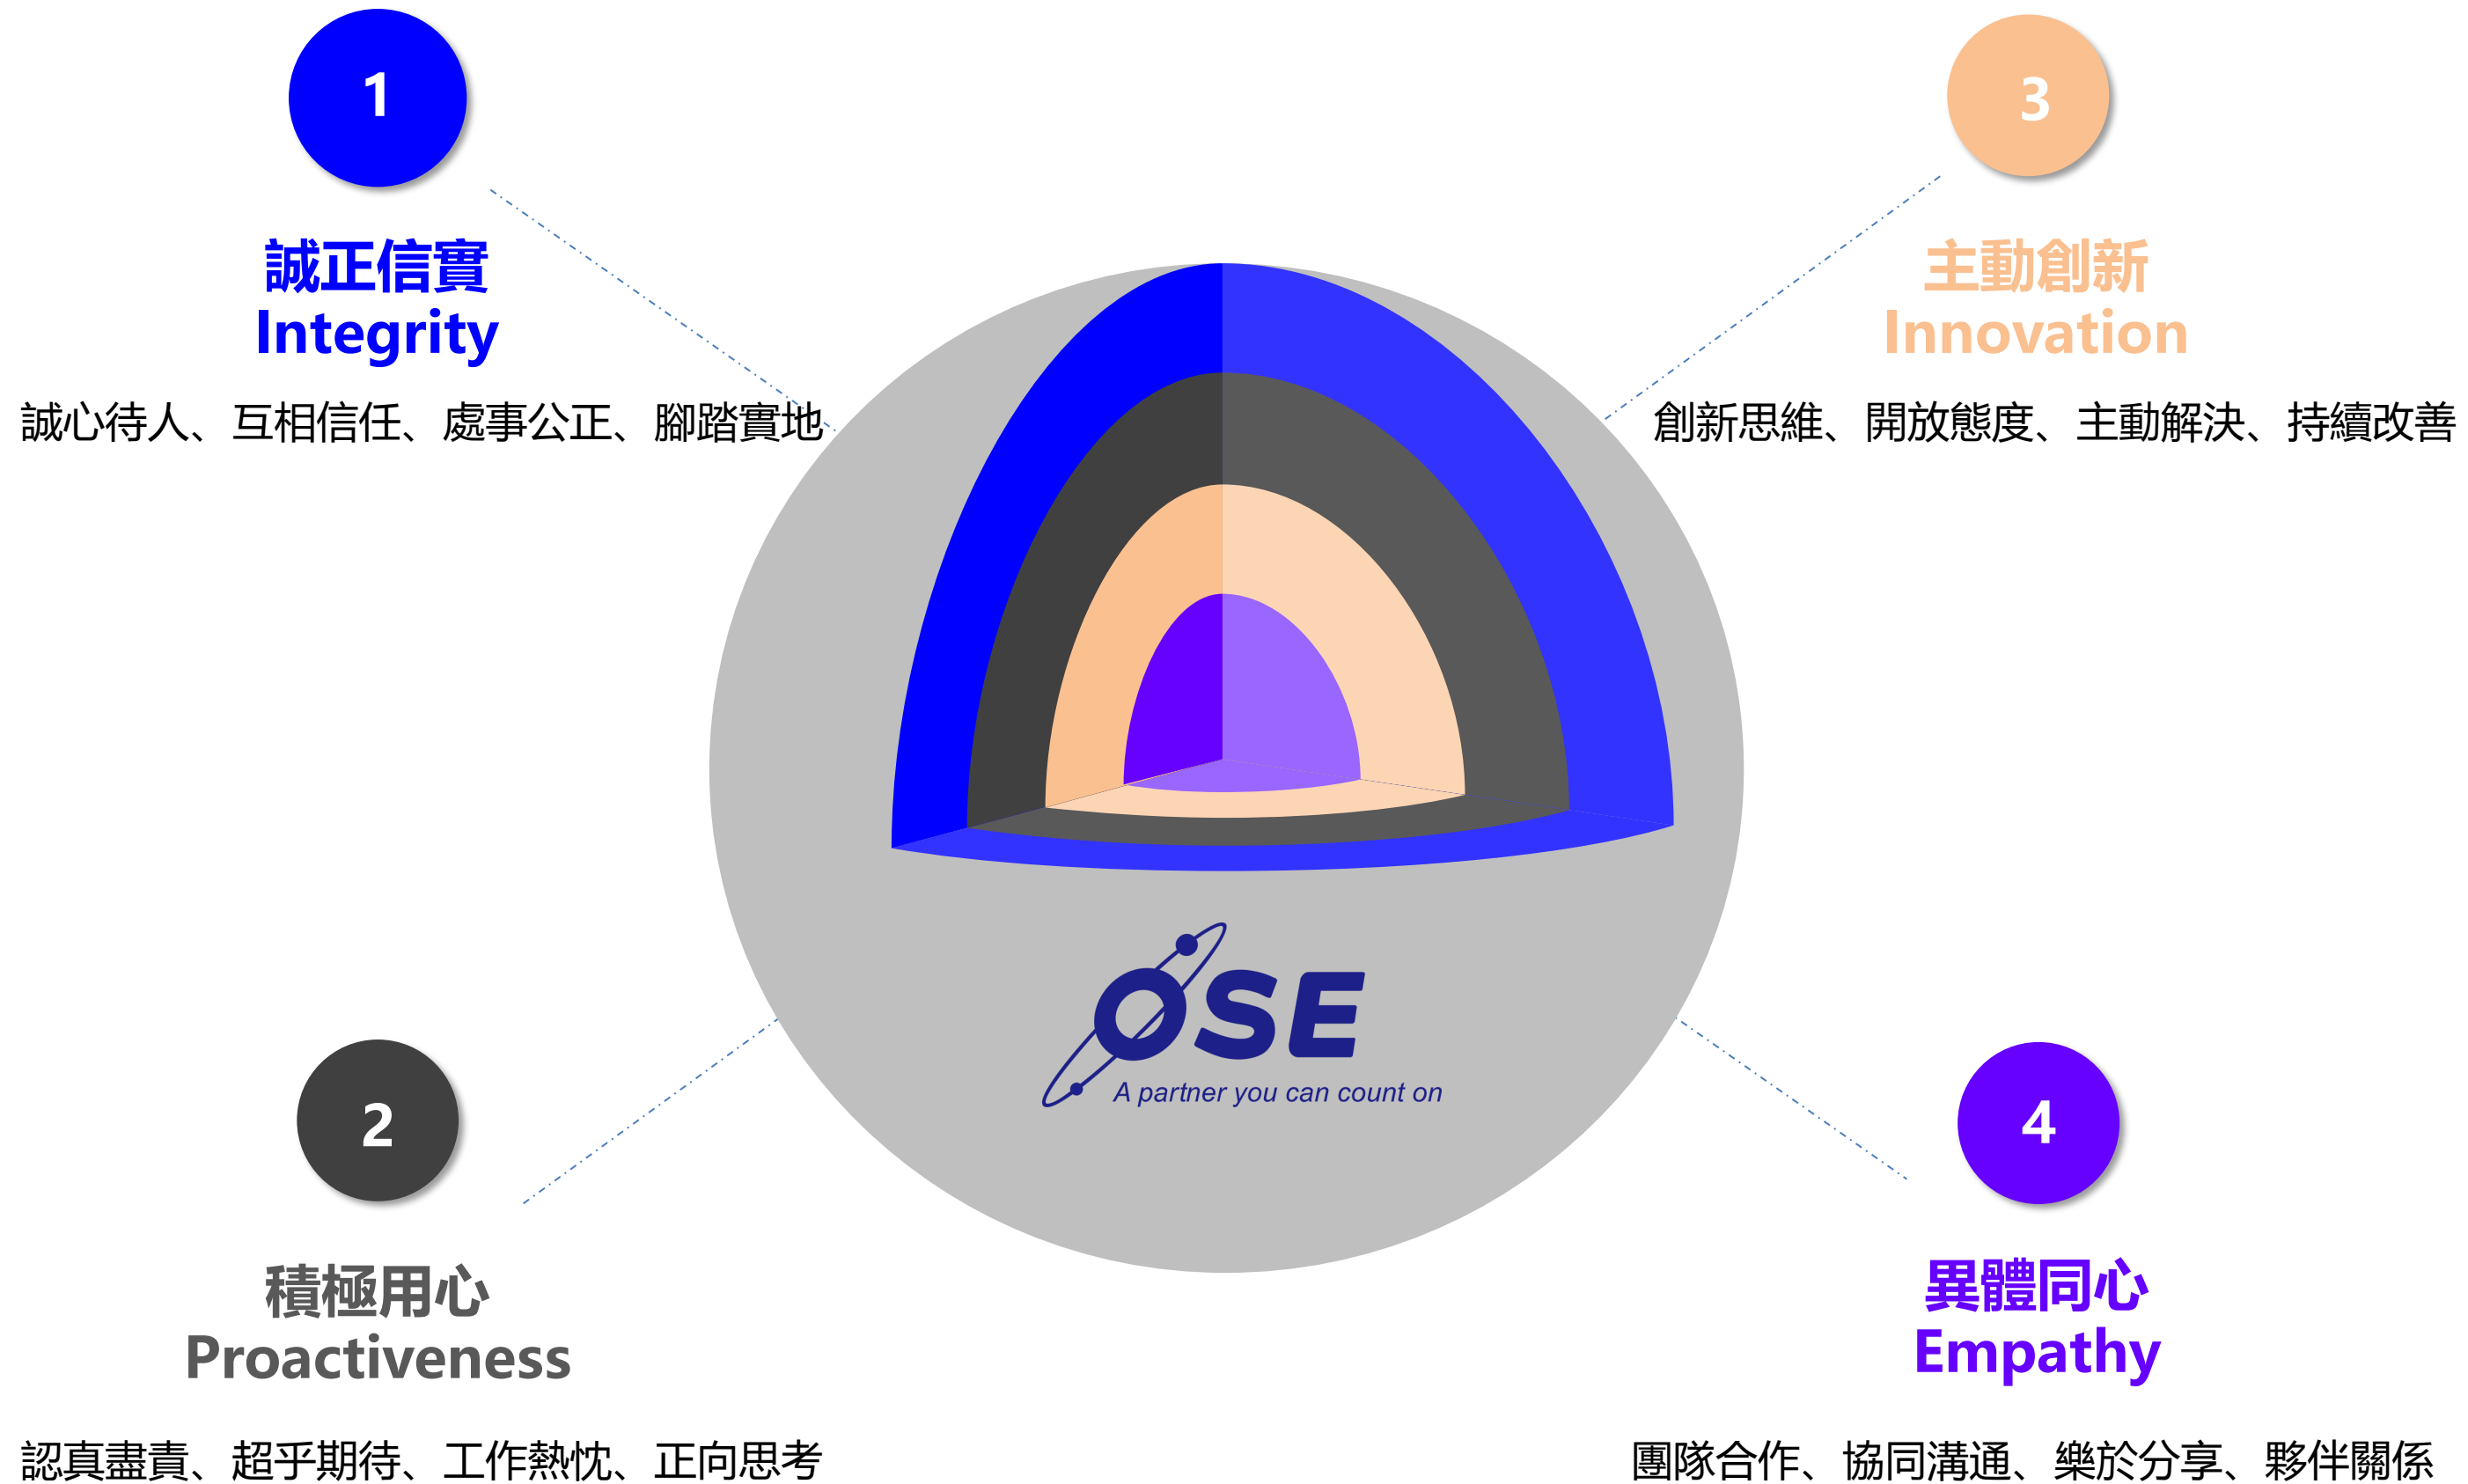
1

誠正信實
Integrity

誠心待人、互相信任、處事公正、腳踏實地

3

主動創新
Innovation

創新思維、開放態度、主動解決、持續改善

OSE
A partner you can count on

2

積極用心
Proactiveness

認真盡責、超乎期待、工作熱忱、正向思考

4

異體同心
Empathy

團隊合作、協同溝通、樂於分享、夥伴關係